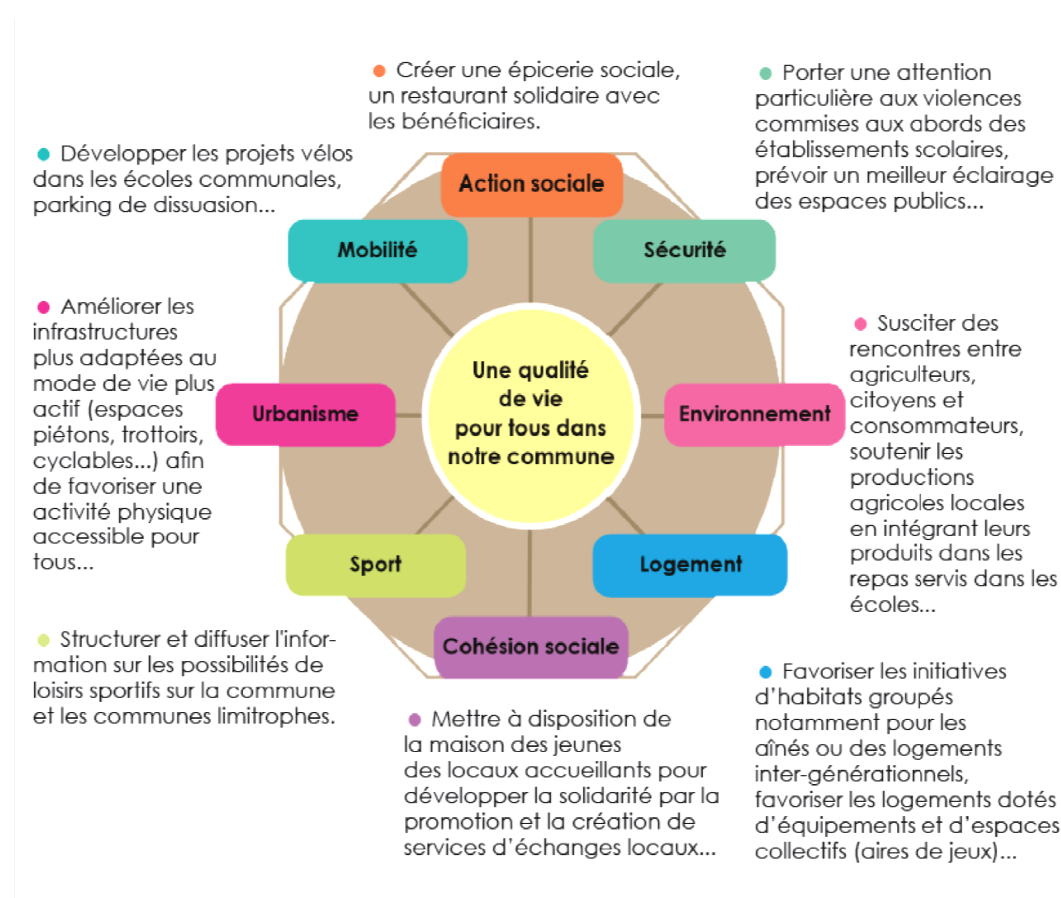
Créer une épicerie sociale, un restaurant solidaire avec les bénéficiaires.

Porter une attention particulière aux violences commises aux abords des établissements scolaires, prévoir un meilleur éclairage des espaces publics...

Développer les projets vélos dans les écoles communales, parking de dissuasion...

Action sociale

Mobilité

Sécurité

Améliorer les infrastructures plus adaptées au mode de vie plus actif (espaces piétons, trottoirs, cyclables...) afin de favoriser une activité physique accessible pour tous...

Une qualité de vie pour tous dans notre commune

Urbanisme

Environnement

Susciter des rencontres entre agriculteurs, citoyens et consommateurs, soutenir les productions agricoles locales en intégrant leurs produits dans les repas servis dans les écoles...

Sport

Logement

Cohésion sociale

Structurer et diffuser l'information sur les possibilités de loisirs sportifs sur la commune et les communes limitrophes.

Mettre à disposition de la maison des jeunes des locaux accueillants pour développer la solidarité par la promotion et la création de services d'échanges locaux...

Favoriser les initiatives d'habitats groupés notamment pour les aînés ou des logements inter-générationnels, favoriser les logements dotés d'équipements et d'espaces collectifs (aires de jeux)...